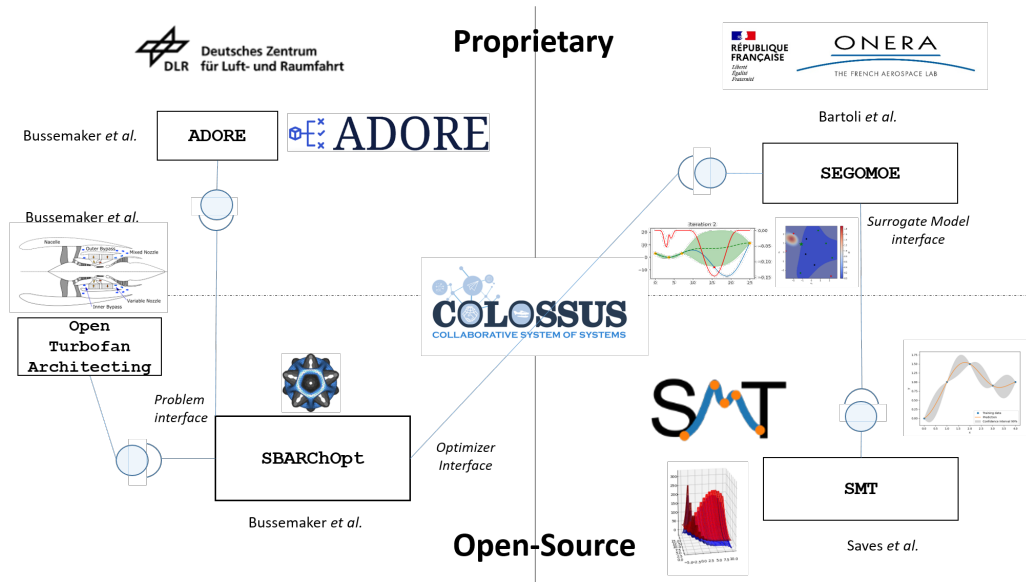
DLR Deutsches Zentrum für Luft- und Raumfahrt

Proprietary

RÉPUBLIQUE FRANÇAISE
Liberté
Égalité
Fraternité

ONERA
THE FRENCH AEROSPACE LAB

Bussemaker *et al.*

ADORE

ADORE

Bartoli *et al.*

SEGOMOE

Bussemaker *et al.*

Nacelle
Outer Bypass
Mixed Nozzle
Variable Nozzle
Inner Bypass

Iteration 2

Surrogate Model interface

COLOSSUS
COLLABORATIVE SYSTEM OF SYSTEMS

Open Turbofan Architecting

Problem interface

SMT

SBARChOpt

Optimizer Interface

SMT

Bussemaker *et al.*

Open-Source

Saves *et al.*